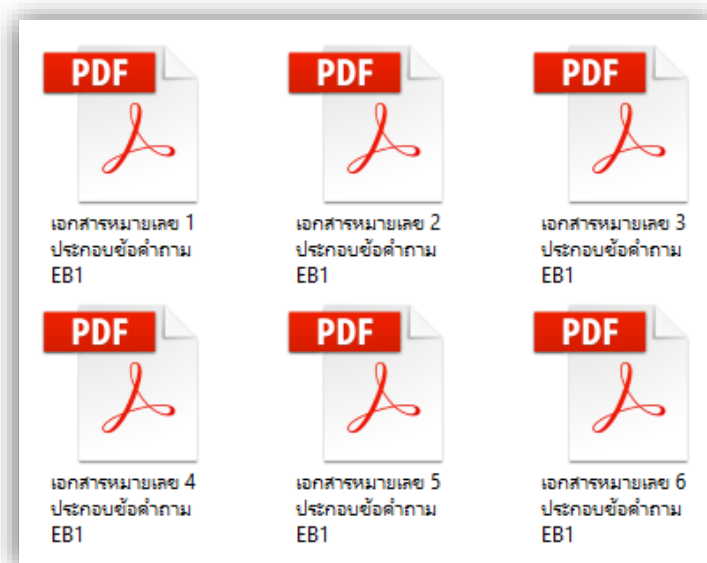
PDF
เอกสารหมายเลข 1 ประกอบข้อคำถาม EB1

PDF
เอกสารหมายเลข 2 ประกอบข้อคำถาม EB1

PDF
เอกสารหมายเลข 3 ประกอบข้อคำถาม EB1

PDF
เอกสารหมายเลข 4 ประกอบข้อคำถาม EB1

PDF
เอกสารหมายเลข 5 ประกอบข้อคำถาม EB1

PDF
เอกสารหมายเลข 6 ประกอบข้อคำถาม EB1